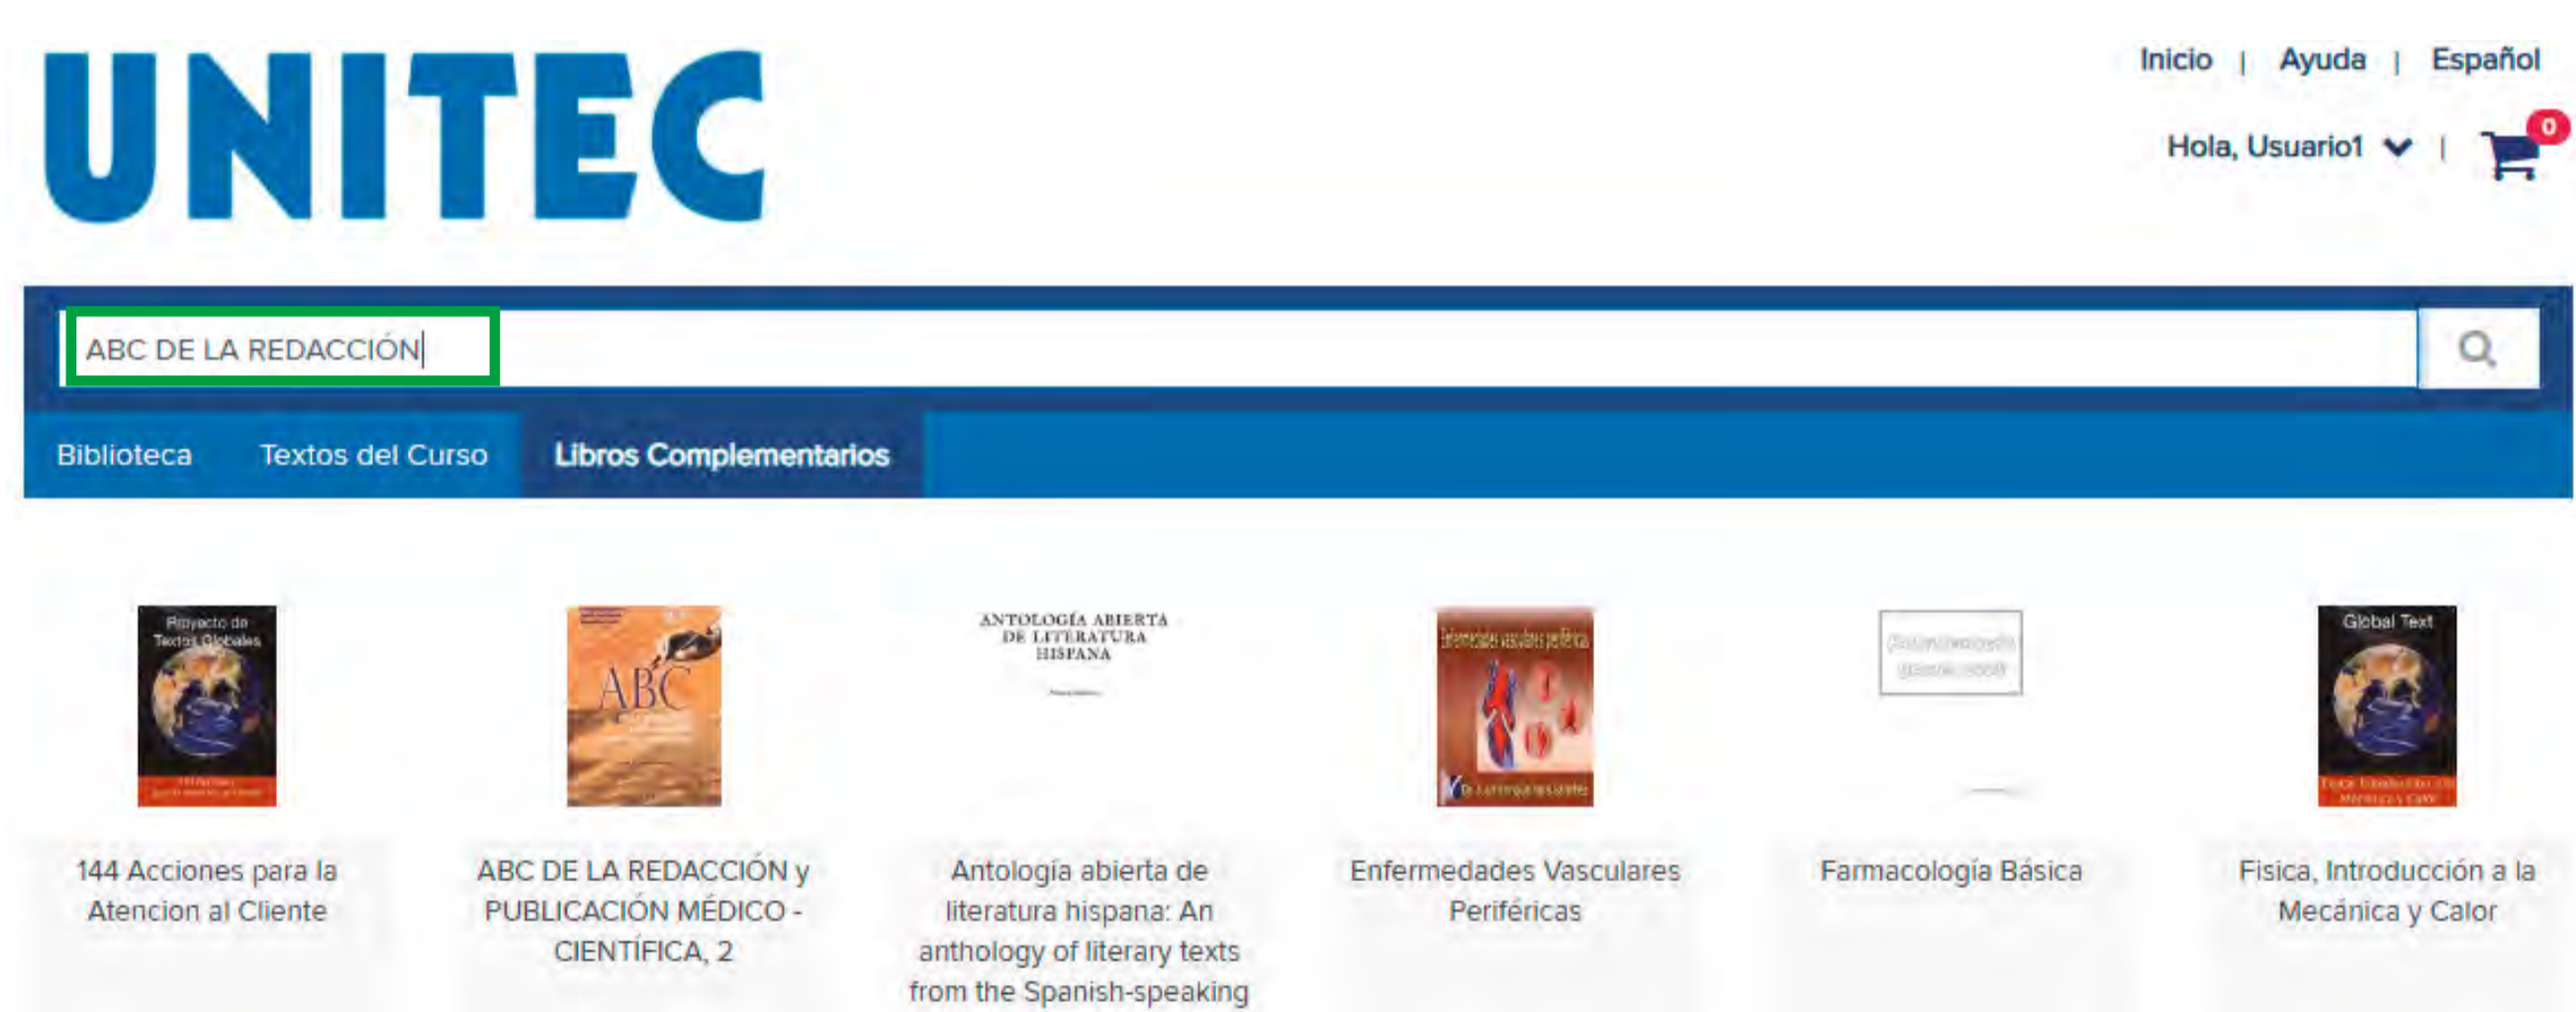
UNITEC

Inicio | Ayuda | Español

Hola, Usuario1 | 0

ABC DE LA REDACCIÓN

Biblioteca Textos del Curso Libros Complementarios

Proyecto de Textos Globales

ABC

ANTOLOGÍA ABIERTA DE LITERATURA HISPANA

Enfermedades vasculares periféricas

Global Text

144 Acciones para la Atencion al Cliente

ABC DE LA REDACCIÓN y PUBLICACIÓN MÉDICO - CIENTÍFICA, 2

Antología abierta de literatura hispana: An anthology of literary texts from the Spanish-speaking

Enfermedades Vasculares Periféricas

Farmacología Básica

Fisica, Introducción a la Mecánica y Calor